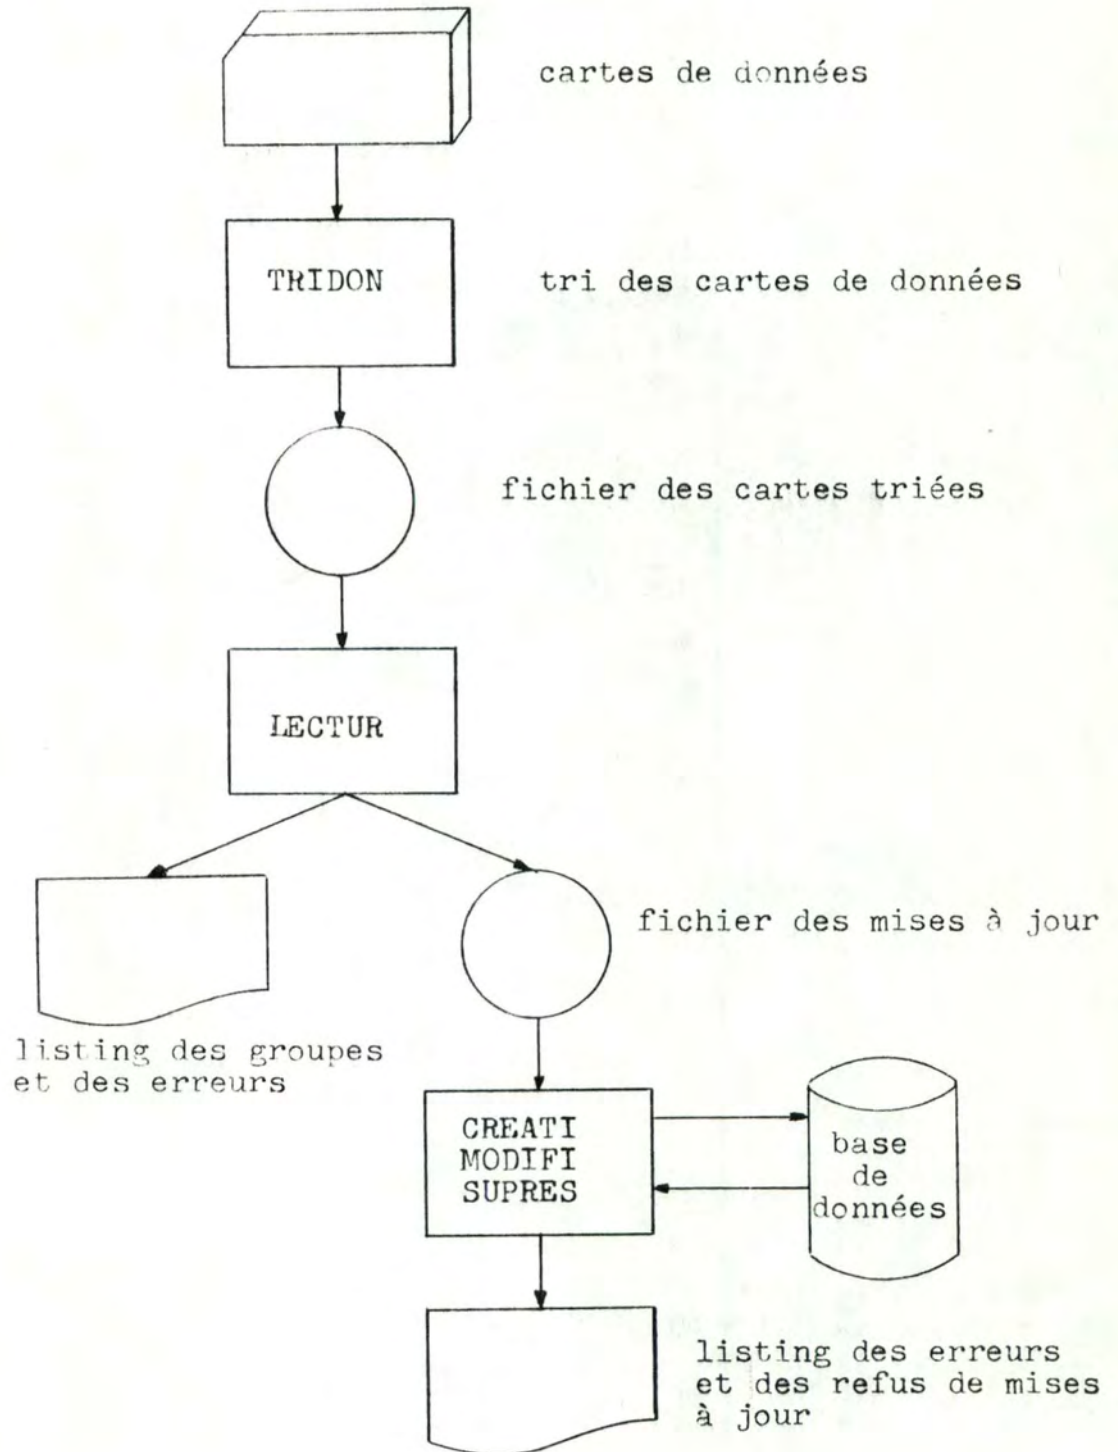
cartes de données

TRIDON

tri des cartes de données

fichier des cartes triées

LECTUR

fichier des mises à jour

listing des groupes et des erreurs

CREATI
MODIFI
SUPRES

base de données

listing des erreurs et des refus de mises à jour